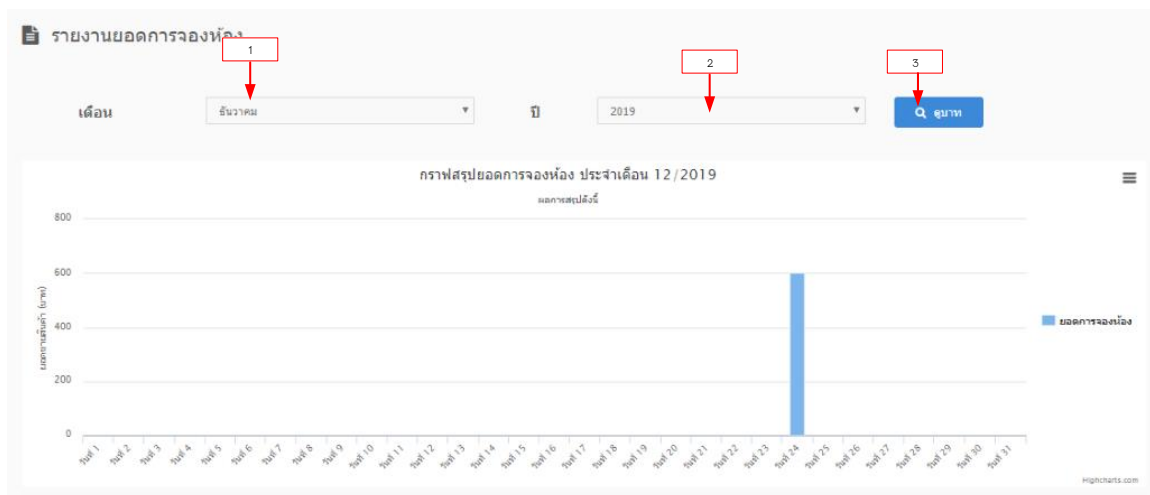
รายงานยอดการจองห้อง

1

2

3

เดือน ธันวาคม

ปี 2019

ดูบาท

กราฟสรุปยอดการจองห้อง ประจำเดือน 12/2019

ผลการสรุปดังนี้

800

600

400

200

0

ยอดการสินค้า (บาท)

วันที่ 1 วันที่ 2 วันที่ 3 วันที่ 4 วันที่ 5 วันที่ 6 วันที่ 7 วันที่ 8 วันที่ 9 วันที่ 10 วันที่ 11 วันที่ 12 วันที่ 13 วันที่ 14 วันที่ 15 วันที่ 16 วันที่ 17 วันที่ 18 วันที่ 19 วันที่ 20 วันที่ 21 วันที่ 22 วันที่ 23 วันที่ 24 วันที่ 25 วันที่ 26 วันที่ 27 วันที่ 28 วันที่ 29 วันที่ 30 วันที่ 31

ยอดการจองห้อง

Highcharts.com